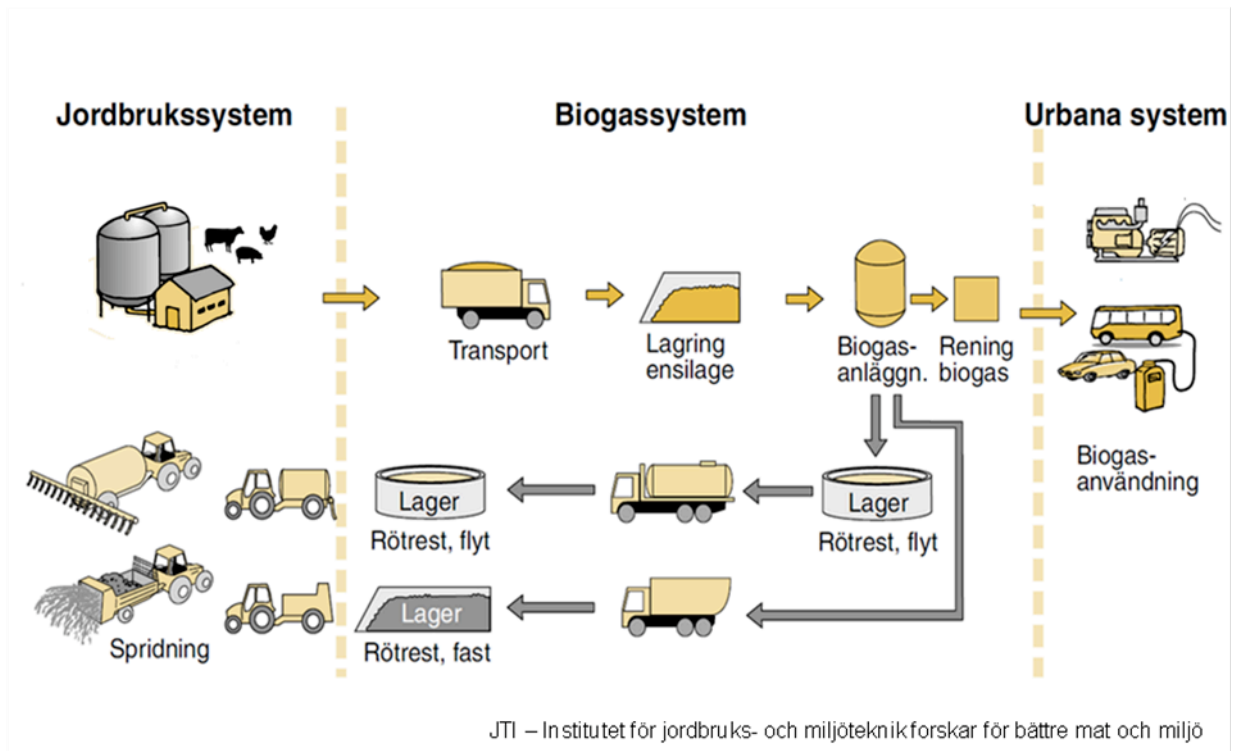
Jordbrukssystem

Biogassystem

Urbana system

Transport

Lagring ensilage

Biogas- anläggn.

Rening biogas

Biogas- användning

Lager

Rötrest, flyt

Lager

Rötrest, flyt

Lager

Rötrest, fast

Spridning

JTI – Institutet för jordbruks- och miljöteknik forskar för bättre mat och miljö